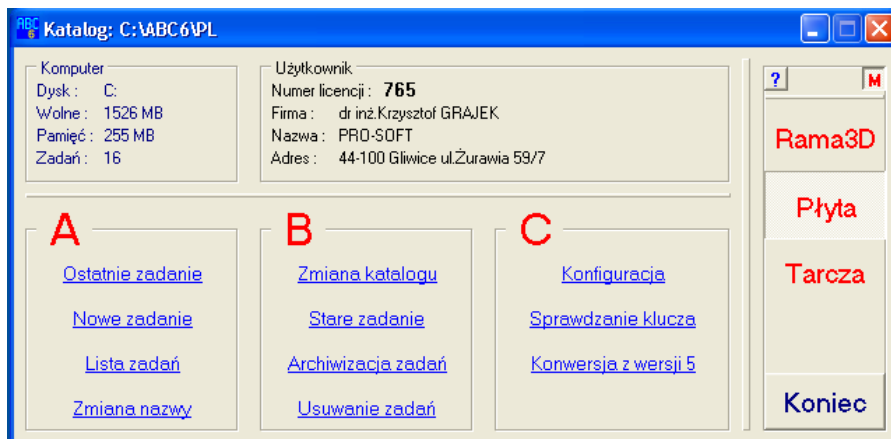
Katalog: C:\ABC6\PL

Komputer
Dysk : C:
Wolne : 1526 MB
Pamięć : 255 MB
Zadań : 16

Użytkownik
Numer licencji : 765
Firma : dr inż.Krzysztof GRAJEK
Nazwa : PRO-SOFT
Adres : 44-100 Gliwice ul.Żurawia 59/7

A
Ostatnie zadanie
Nowe zadanie
Lista zadań
Zmiana nazwy

B
Zmiana katalogu
Stare zadanie
Archiwizacja zadań
Usuwanie zadań

C
Konfiguracja
Sprawdzanie klucza
Konwersja z wersji 5

? M
Rama3D
Płyta
Tarcza
Koniec